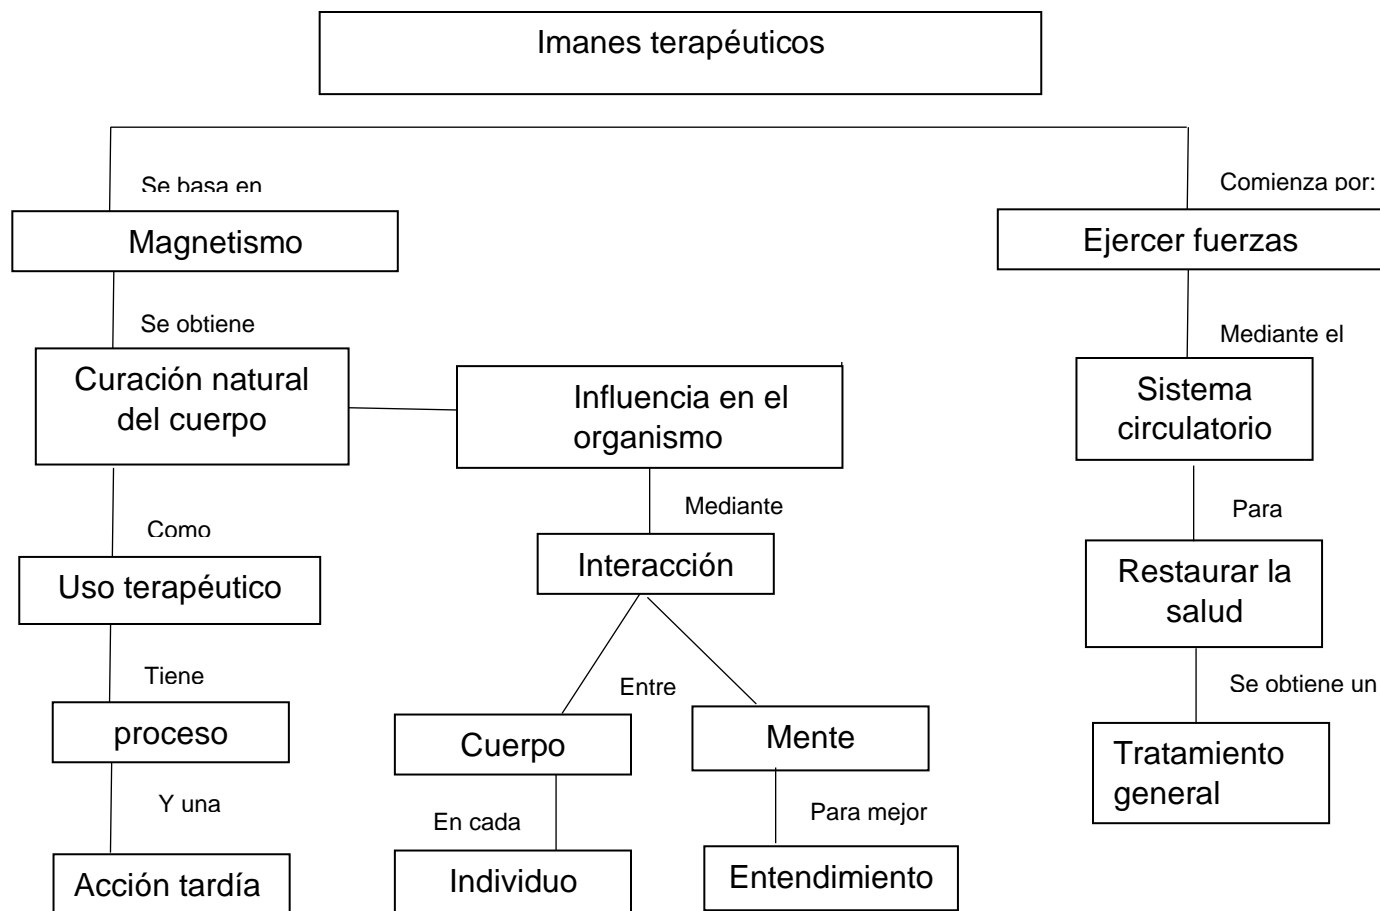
Imanes terapéuticos

Se basa en

Magnetismo

Se obtiene

Curación natural del cuerpo

Como

Uso terapéutico

Tiene

proceso

Y una

Acción tardía

Influencia en el organismo

Mediante

Interacción

Entre

Cuerpo

En cada

Individuo

Mente

Para mejor

Entendimiento

Comienza por:

Ejercer fuerzas

Mediante el

Sistema circulatorio

Para

Restaurar la salud

Se obtiene un

Tratamiento general